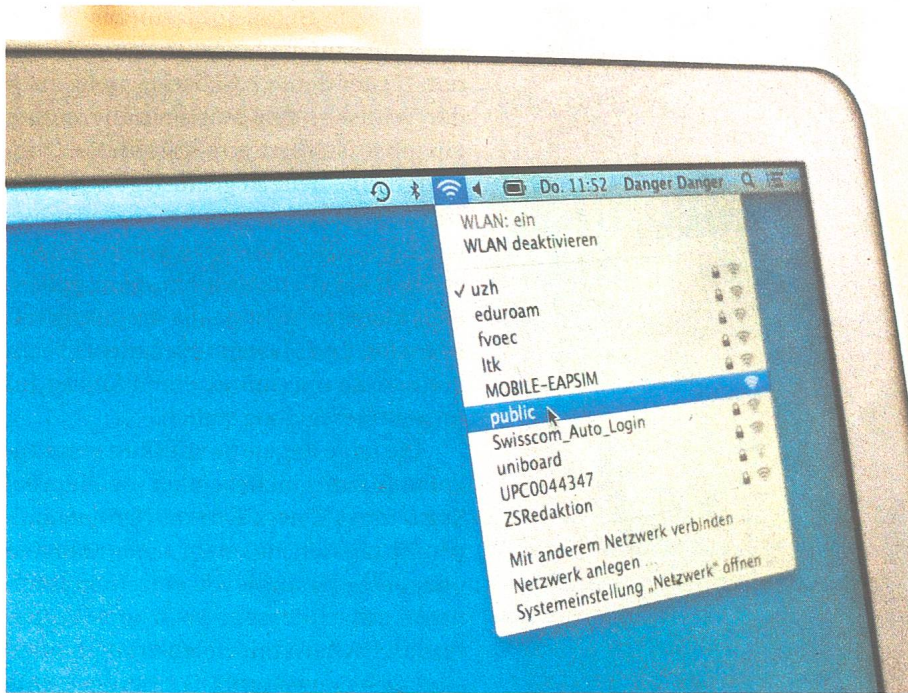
Do. 11:52 Danger Danger

WLAN: ein
WLAN deaktivieren

✓ uzh
eduroam
fvoec
ltk
MOBILE-EAPSIM
public
Swisscom_Auto_Login
uniboard
UPC0044347
ZSRedaktion

Mit anderem Netzwerk verbinden
Netzwerk anlegen …
Systemeinstellung „Netzwerk" öffnen